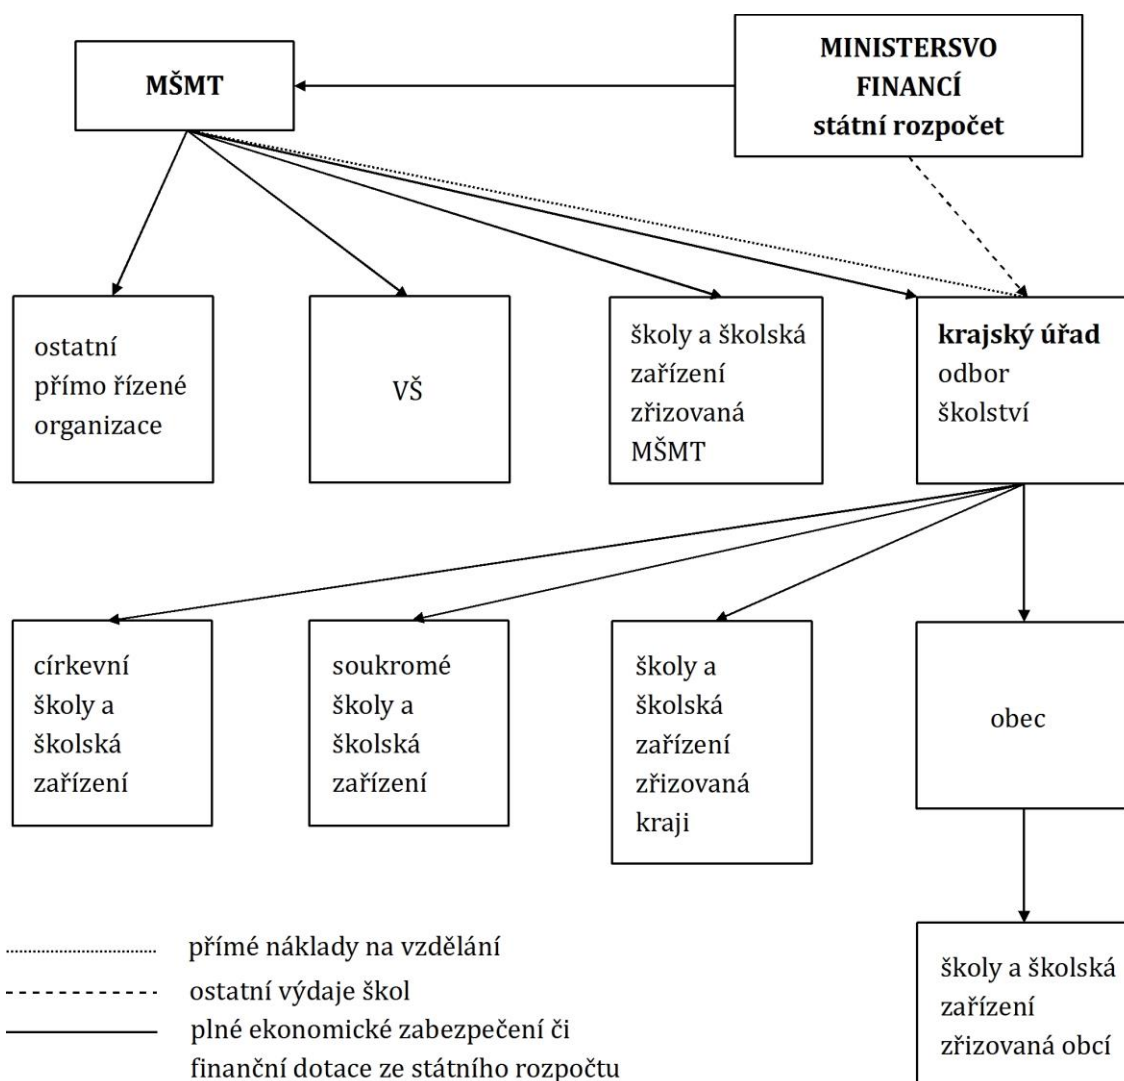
MŠMT

MINISTERSVO FINANCÍ státní rozpočet

ostatní přímo řízené organizace

VŠ

školy a školská zařízení zřizovaná MŠMT

krajský úřad odbor školství

církevní školy a školská zařízení

soukromé školy a školská zařízení

školy a školská zařízení zřizovaná kraji

obec

školy a školská zařízení zřizovaná obcí

přímé náklady na vzdělání

ostatní výdaje škol

plné ekonomické zabezpečení či finanční dotace ze státního rozpočtu